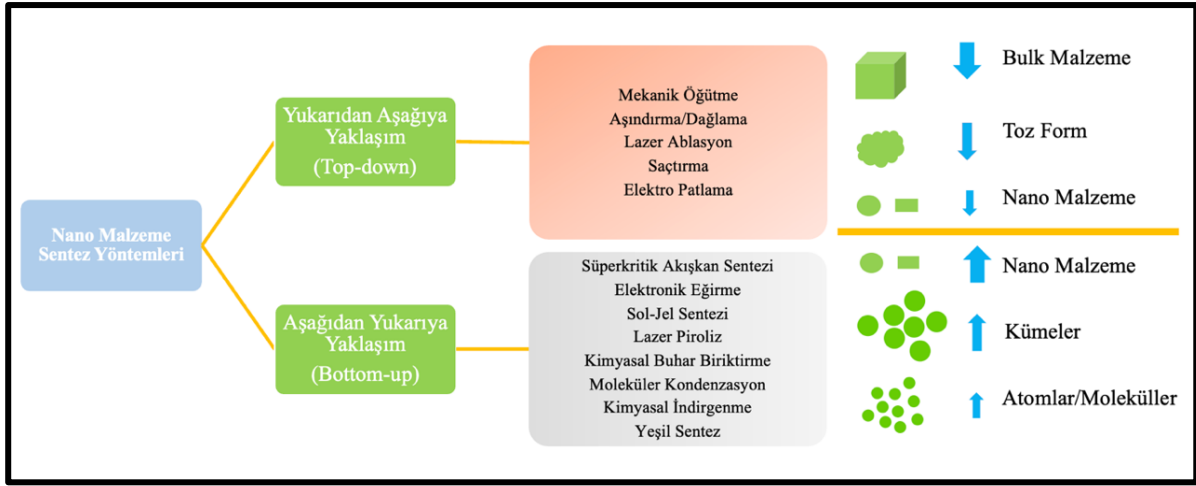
Nano Malzeme Sentez Yöntemleri

Yukarıdan Aşağıya Yaklaşım (Top-down)

Mekanik Öğütme
Aşındırma/Dağlama
Lazer Ablasyon
Saçtırma
Elektro Patlama

Aşağıdan Yukarıya Yaklaşım (Bottom-up)

Süperkritik Akışkan Sentezi
Elektronik Eğirme
Sol-Jel Sentezi
Lazer Piroliz
Kimyasal Buhar Biriktirme
Moleküler Kondenzasyon
Kimyasal İndirgenme
Yeşil Sentez

Bulk Malzeme
Toz Form
Nano Malzeme
Nano Malzeme
Kümeler
Atomlar/Moleküller